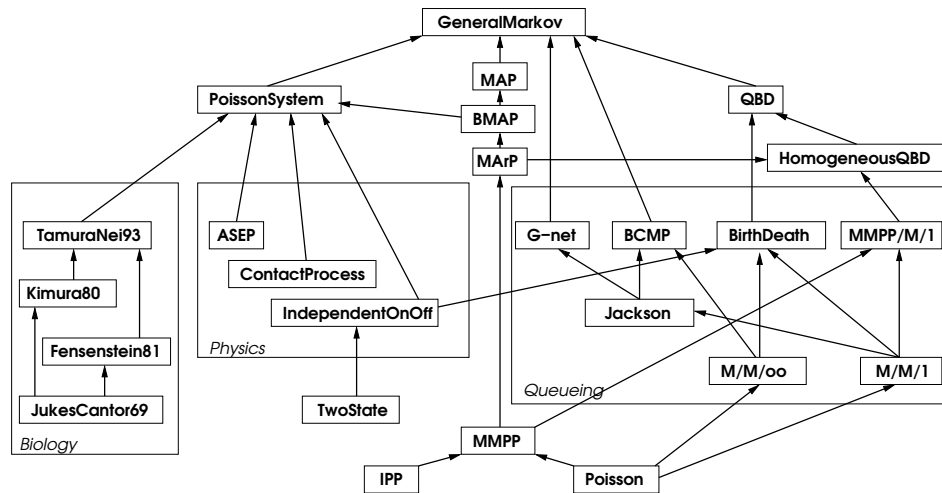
GeneralMarkov

MAP

PoissonSystem

BMAP

QBD

MArP

HomogeneousQBD

TamuraNei93

ASEP

G-net

BCMP

BirthDeath

MMPP/M/1

ContactProcess

Kimura80

IndependentOnOff

Jackson

Fensenstein81

Physics

M/M/oo

M/M/1

JukesCantor69

TwoState

Queueing

Biology

MMPP

IPP

Poisson